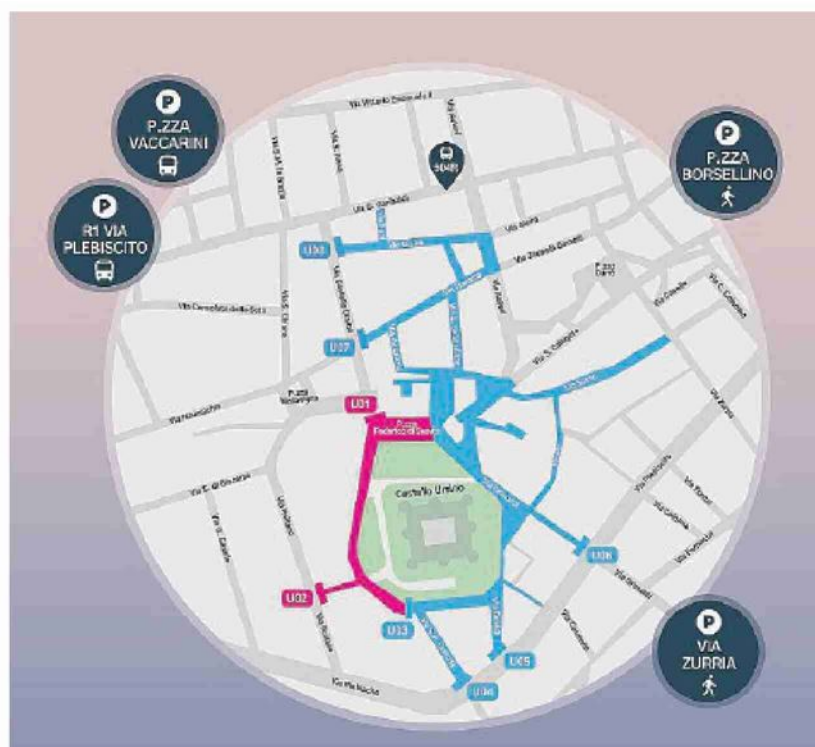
P
P.ZZA VACCARINI

P
R1 VIA PLEBISCITO

P
P.ZZA BORSELLINO

P
VIA ZURRIA

U03
U07
U01
U02
U13
U08
U05
U06

Piazza Federico di Svevia
Castello Ursino
Via Vittorio Emanuele II
Via Garibaldi
P.zza Mazzini
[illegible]